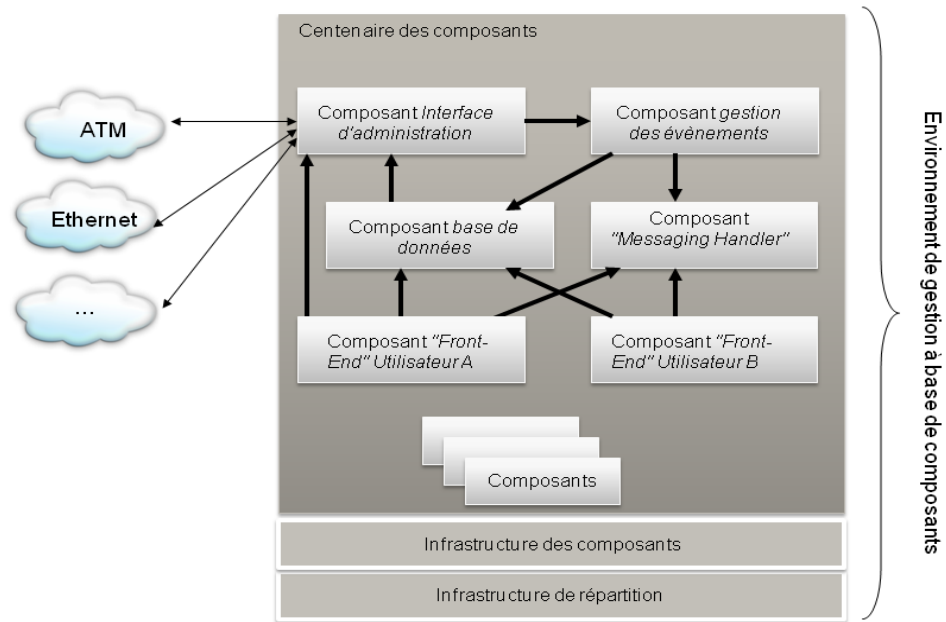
ATM

Ethernet

...

Centenaire des composants

Composant *Interface d'administration*

Composant *gestion des évènements*

Composant *base de données*

Composant *"Messaging Handler"*

Composant *"Front-End"* Utilisateur A

Composant *"Front-End"* Utilisateur B

Composants

Infrastructure des composants

Infrastructure de répartition

Environnement de gestion à base de composants